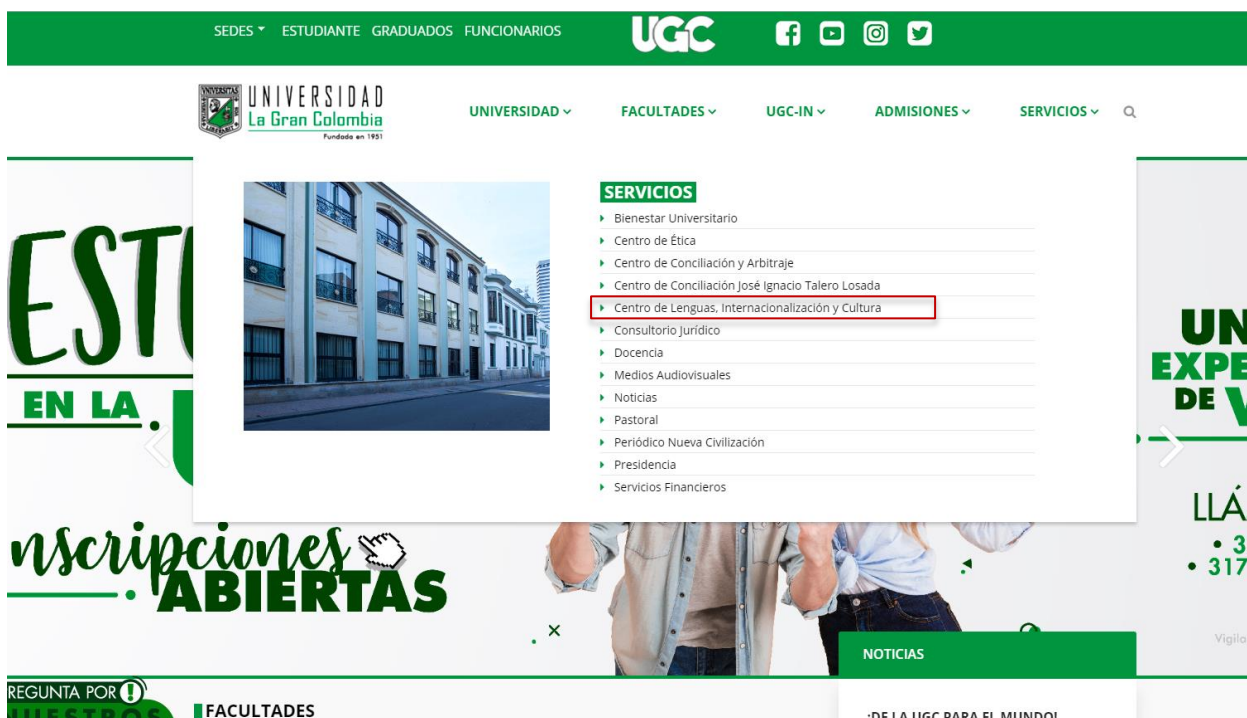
SEDES ▾ ESTUDIANTE GRADUADOS FUNCIONARIOS

UGC

UNIVERSIDAD La Gran Colombia Fundada en 1951

UNIVERSIDAD ⌄ FACULTADES ⌄ UGC-IN ⌄ ADMISIONES ⌄ SERVICIOS ⌄

SERVICIOS

Bienestar Universitario
Centro de Ética
Centro de Conciliación y Arbitraje
Centro de Conciliación José Ignacio Talero Losada
Centro de Lenguas, Internacionalización y Cultura
Consultorio Jurídico
Docencia
Medios Audiovisuales
Noticias
Pastoral
Periódico Nueva Civilización
Presidencia
Servicios Financieros

EST

EN LA

nscripciones ABIERTAS

UN EXPE DE

LLÁ
• 3
• 317

Vigilo

NOTICIAS

REGUNTA POR

FACULTADES

¡DE LA UGC PARA EL MUNDO!